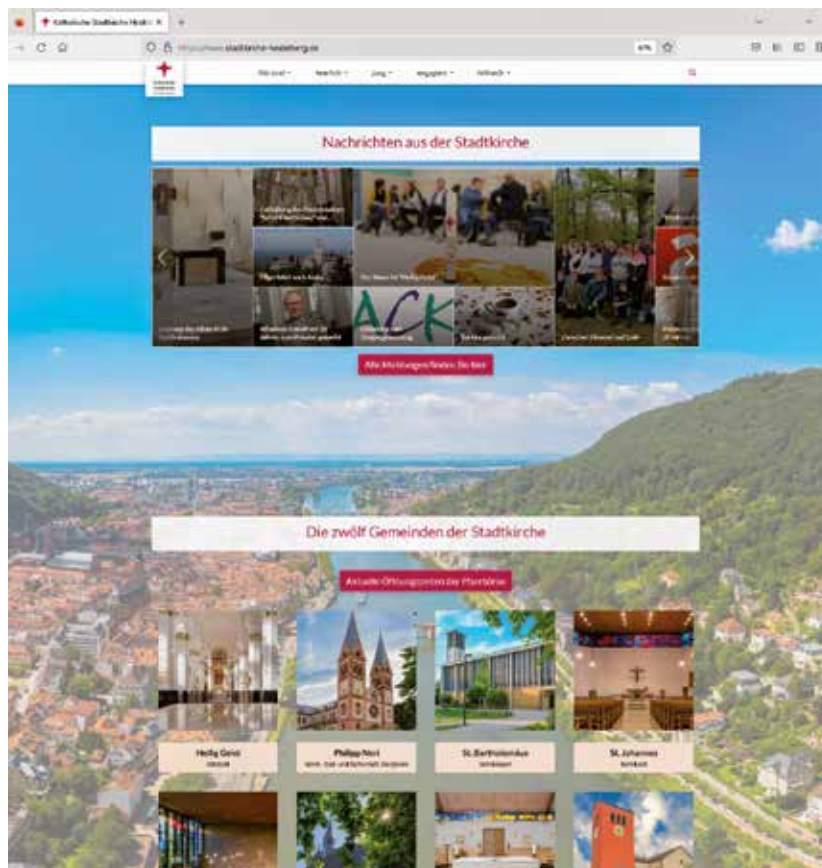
Katholische Stadtkirche Heidelb ×

https://www.stadtkirche-heidelberg.de

Nachrichten aus der Stadtkirche

Alle Meldungen finden Sie hier

Die zwölf Gemeinden der Stadtkirche

Aktuelle Öffnungszeiten der Pfarrämter

Heilig Geist
Altstadt

Philipp Neri
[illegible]

St. Bartholomäus
Wieblingen

St. Johannes
Rohrbach